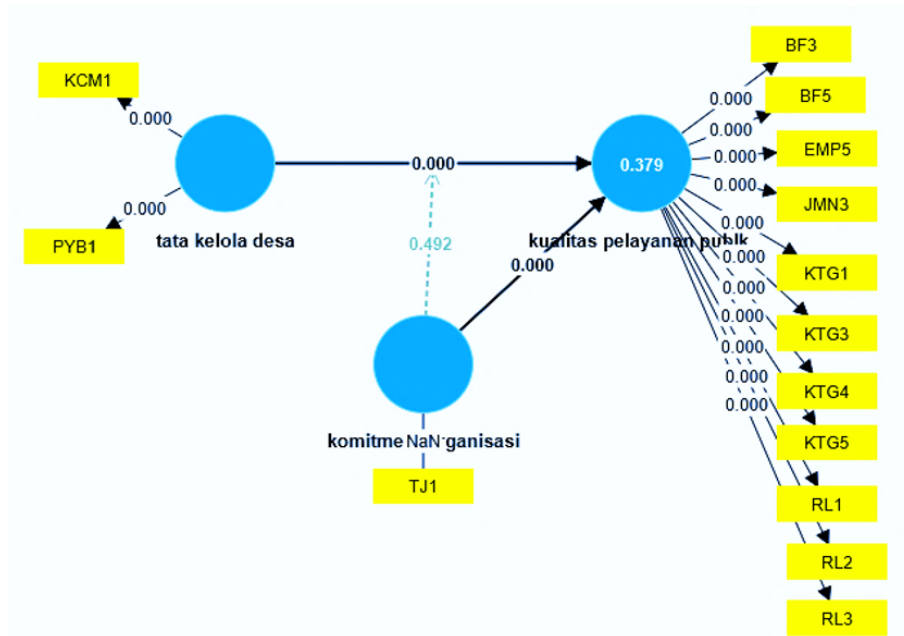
KCM1

0.000

0.000

PYB1

tata kelola desa

0.000

0.492

0.000

komitme NaN ganisasi

TJ1

0.379

kualitas pelayanan publik

BF3

0.000

BF5

0.000

0.000

EMP5

0.000

JMN3

0.000

0.000

KTG1

0.000

0.000

KTG3

0.000

0.000

KTG4

0.000

0.000

KTG5

RL1

RL2

RL3